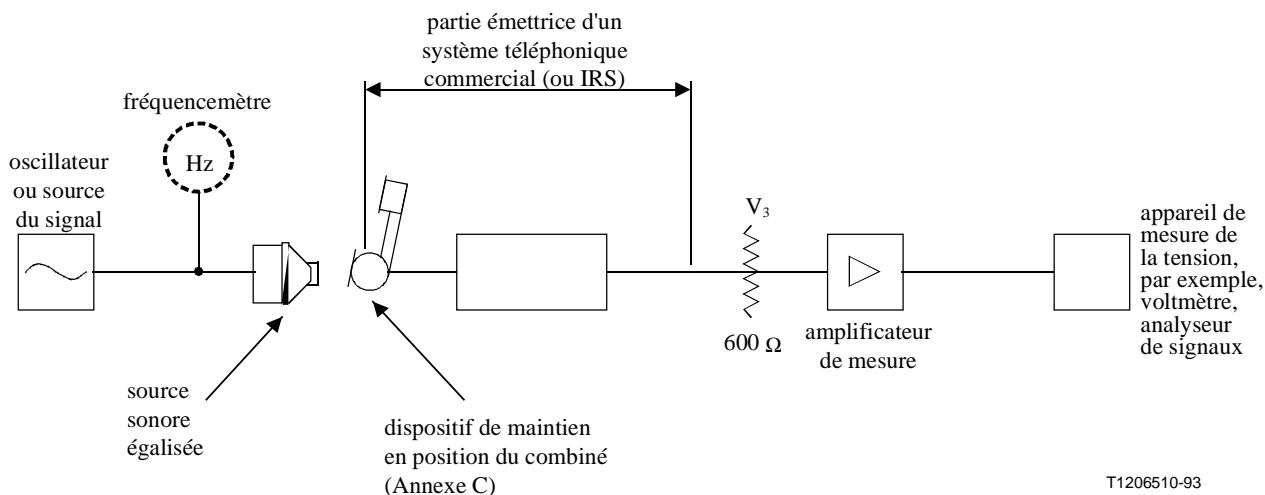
partie émettrice d'un système téléphonique commercial (ou IRS)

fréquencemètre

Hz

oscillateur ou source du signal

$V_3$

appareil de mesure de la tension, par exemple, voltmètre, analyseur de signaux

600 $\Omega$

amplificateur de mesure

source sonore égalisée

dispositif de maintien en position du combiné (Annexe C)

T1206510-93